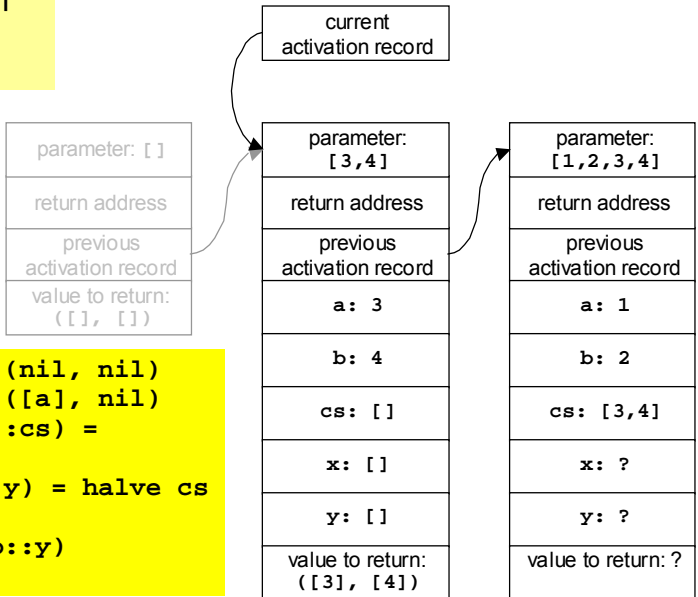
l

current activation record

parameter: []

return address

previous activation record

value to return: ([], [])

(nil, nil)
([a], nil)
:cs) =

y) = halve cs

b::y)

parameter: [3,4]

return address

previous activation record

a: 3

b: 4

cs: []

x: []

y: []

value to return: ([3], [4])

parameter: [1,2,3,4]

return address

previous activation record

a: 1

b: 2

cs: [3,4]

x: ?

y: ?

value to return: ?